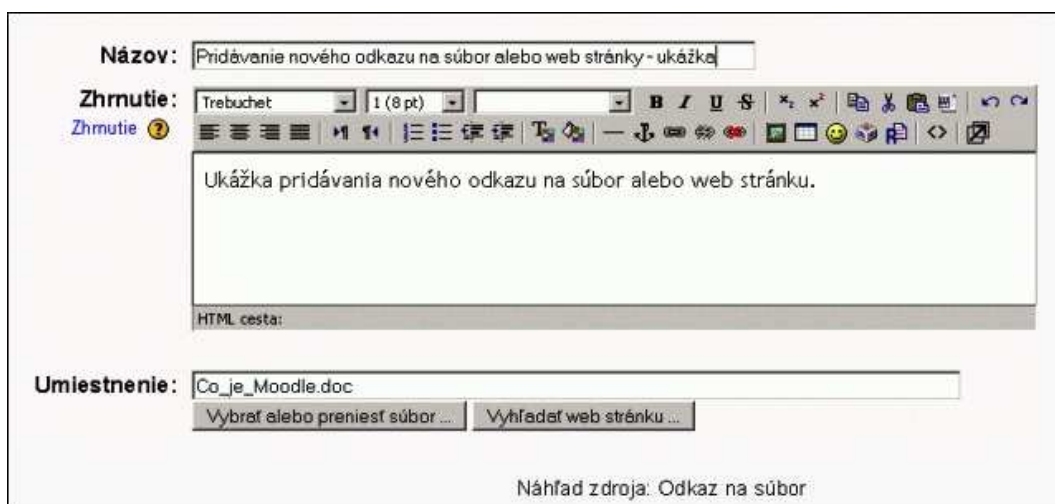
Názov: Pridávanie nového odkazu na súbor alebo web stránky - ukážka

Zhrnutie:
Zhrnutie

Trebuchet
1 (8 pt)
B I U S

Ukážka pridávania nového odkazu na súbor alebo web stránku.

HTML cesta:

Umiestnenie: Co_je_Moodle.doc

Vybrať alebo preniesť súbor ...
Vyhľadať web stránku ...

Náhľad zdroja: Odkaz na súbor